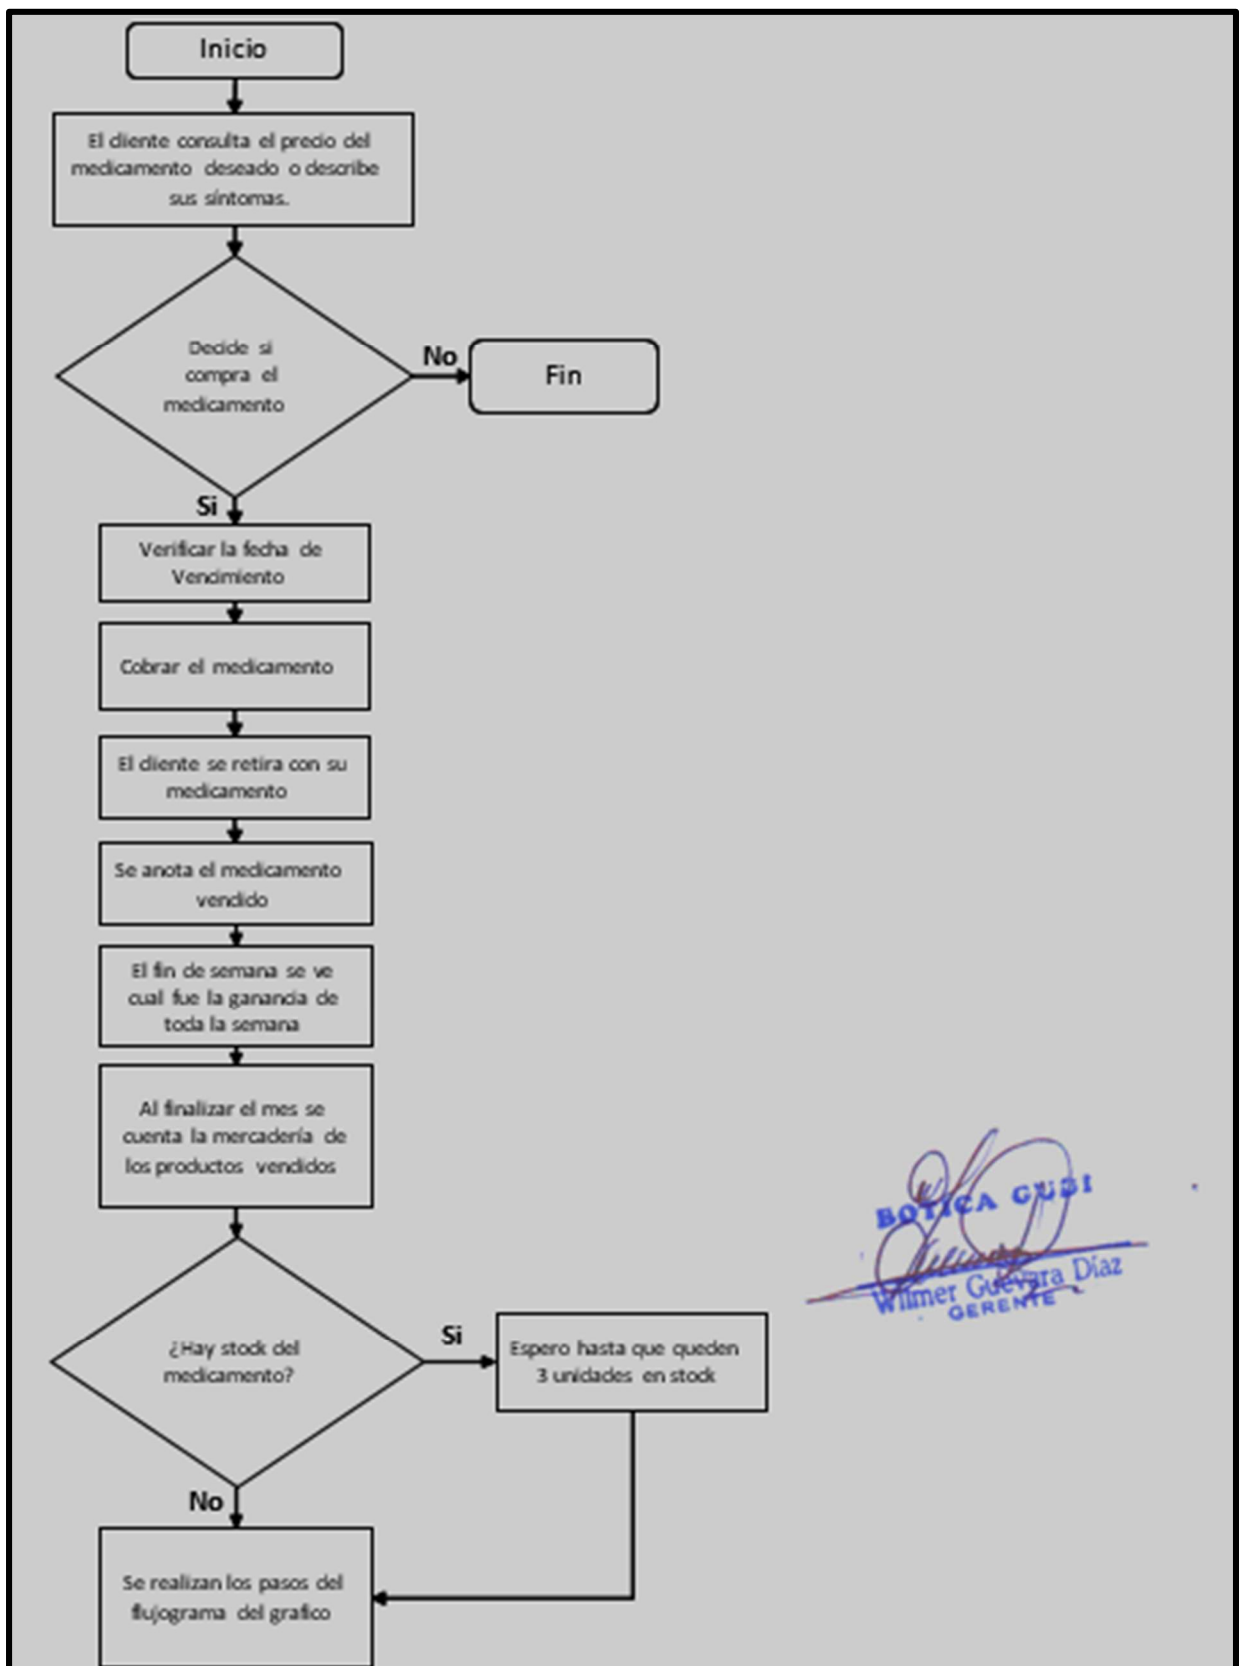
Inicio

El cliente consulta el precio del medicamento deseado o describe sus síntomas.

Decide si compra el medicamento

No

Fin

Si

Verificar la fecha de Vencimiento

Cobrar el medicamento

El cliente se retira con su medicamento

Se anota el medicamento vendido

El fin de semana se ve cual fue la ganancia de toda la semana

Al finalizar el mes se cuenta la mercadería de los productos vendidos

¿Hay stock del medicamento?

Si

Espero hasta que queden 3 unidades en stock

No

Se realizan los pasos del flujograma del grafico

BOTICA GUDI
Wilmer Guevara Díaz
GERENTE